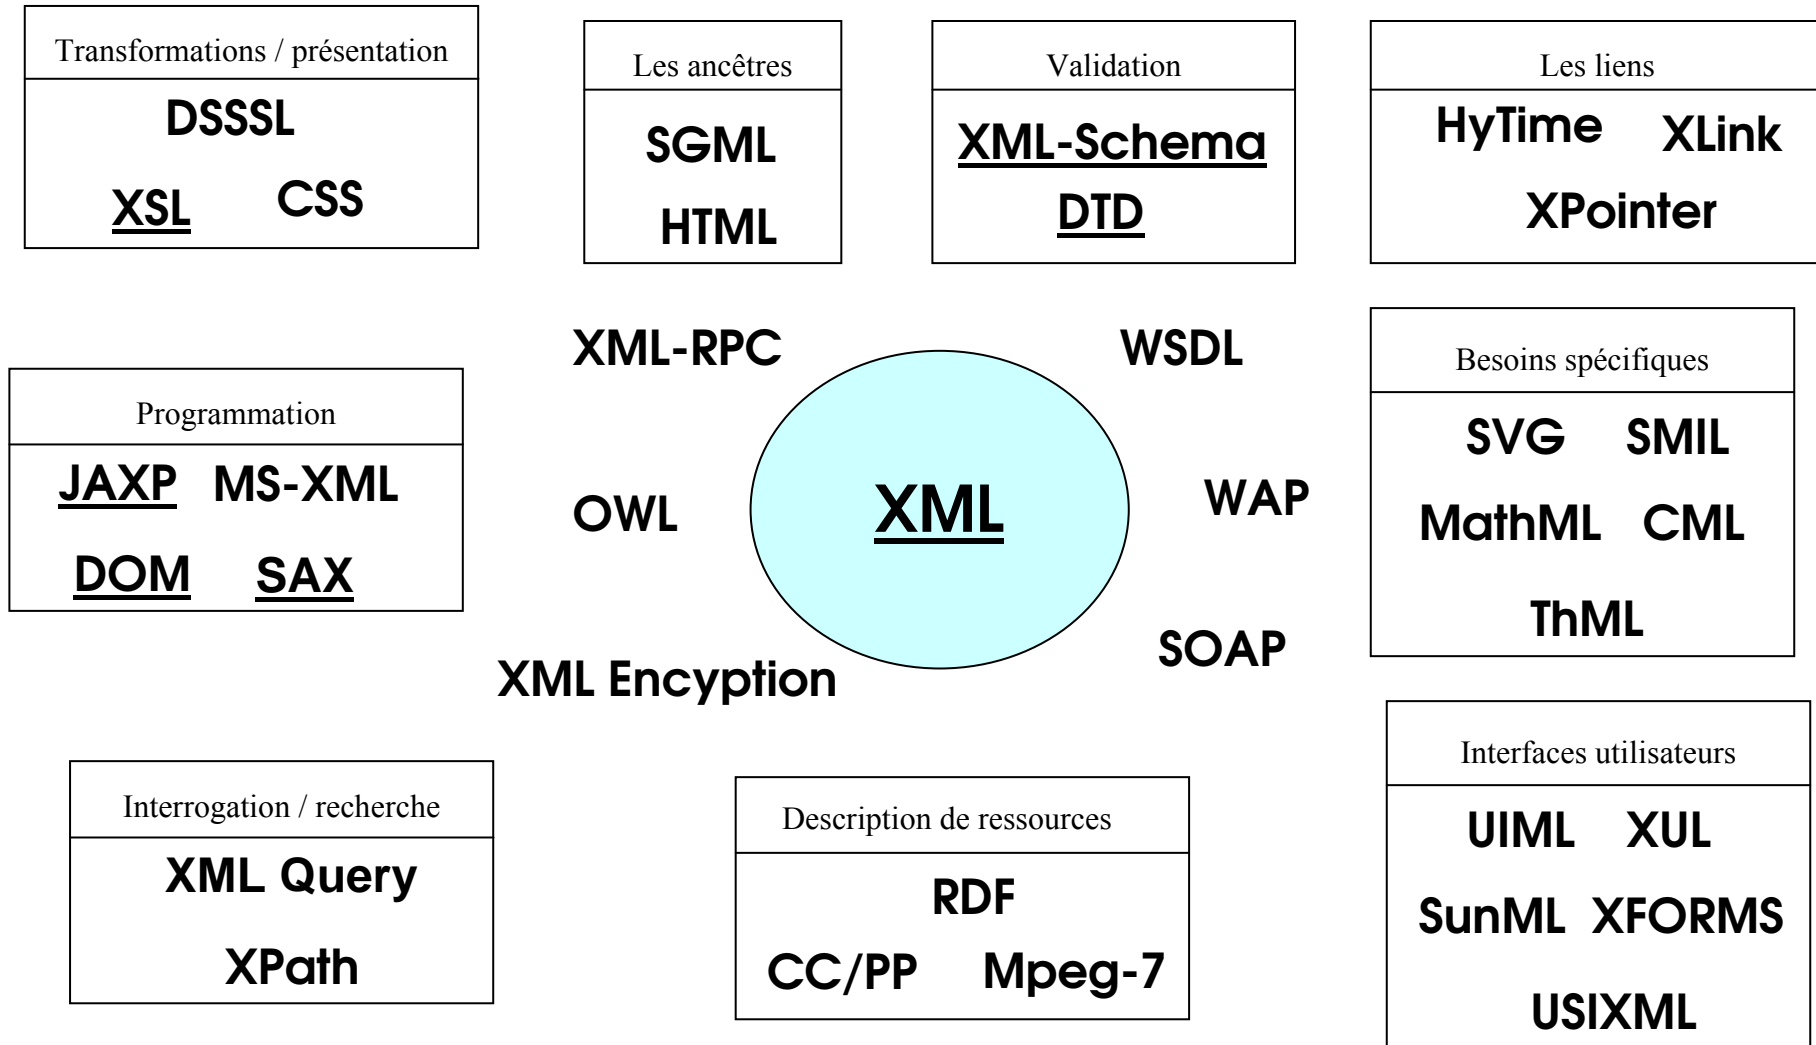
Transformations / présentation

DSSSL

XSL CSS

Les ancêtres

SGML

HTML

Validation

XML-Schema

DTD

Les liens

HyTime XLink

XPointer

XML-RPC

WSDL

Programmation

JAXP MS-XML

DOM SAX

OWL

XML

WAP

Besoins spécifiques

SVG SMIL

MathML CML

ThML

SOAP

XML Encyption

Interrogation / recherche

XML Query

XPath

Description de ressources

RDF

CC/PP Mpeg-7

Interfaces utilisateurs

UIML XUL

SunML XFORMS

USIXML